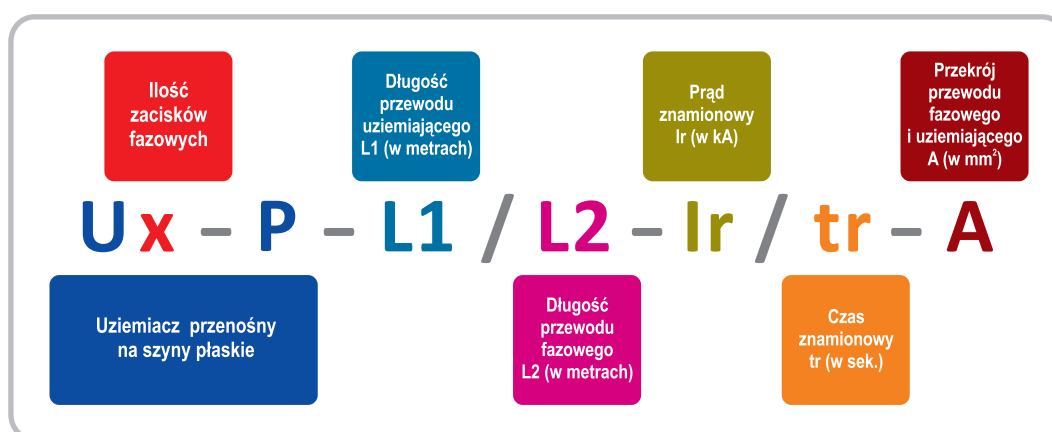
Ilość zacisków fazowych

Długość przewodu uziemiającego L1 (w metrach)

Prąd znamionowy Ir (w kA)

Przekrój przewodu fazowego i uziemiającego A (w mm$^2$)

U x – P – L1 / L2 – Ir / tr – A

Uziemiacz przenośny na szyny płaskie

Długość przewodu fazowego L2 (w metrach)

Czas znamionowy tr (w sek.)